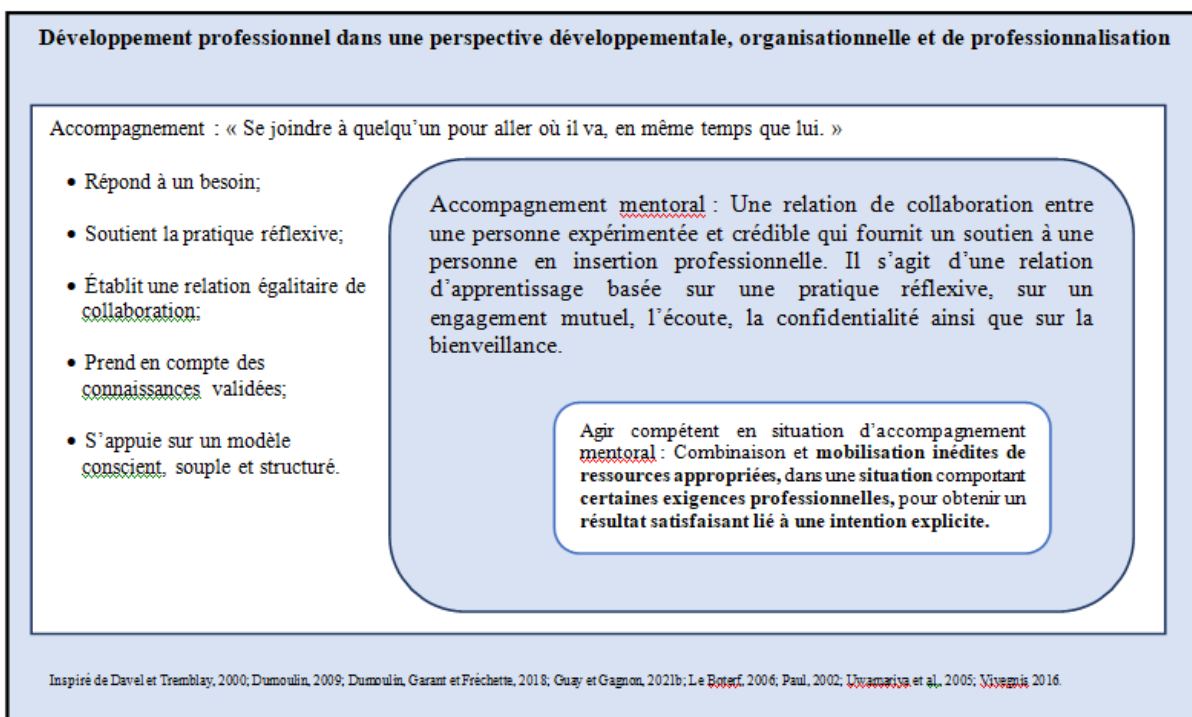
Développement professionnel dans une perspective développementale, organisationnelle et de professionnalisation

Accompagnement : « Se joindre à quelqu'un pour aller où il va, en même temps que lui. »

- Répond à un besoin;
- Soutient la pratique réflexive;
- Établit une relation égalitaire de collaboration;
- Prend en compte des connaissances validées;
- S'appuie sur un modèle conscient, souple et structuré.

Accompagnement mentoral : Une relation de collaboration entre une personne expérimentée et crédible qui fournit un soutien à une personne en insertion professionnelle. Il s'agit d'une relation d'apprentissage basée sur une pratique réflexive, sur un engagement mutuel, l'écoute, la confidentialité ainsi que sur la bienveillance.

Agir compétent en situation d'accompagnement mentoral : Combinaison et mobilisation inédites de ressources appropriées, dans une situation comportant certaines exigences professionnelles, pour obtenir un résultat satisfaisant lié à une intention explicite.

Inspiré de Davel et Tremblay, 2000; Dumoulin, 2009; Dumoulin, Garant et Fréchette, 2018; Guay et Gagnon, 2021b; Le Boterf, 2006; Paul, 2002; Uwamariya et al., 2005; Vivegnis 2016.